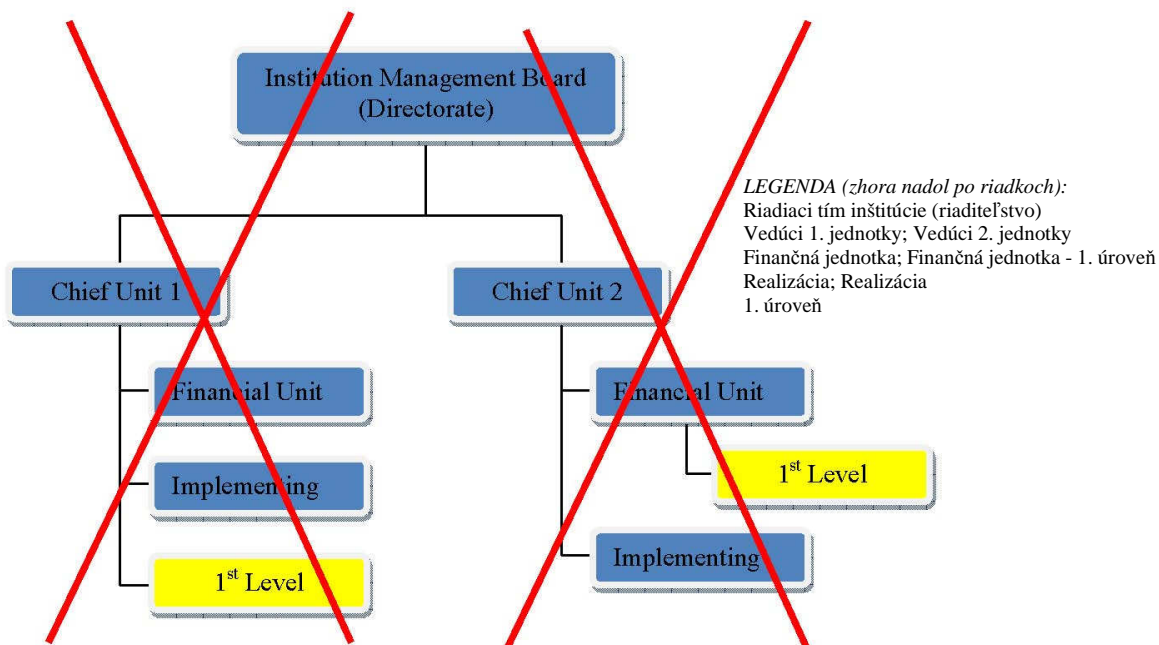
Institution Management Board
(Directorate)

Chief Unit 1

Financial Unit

Implementing

1$^{st}$ Level

Chief Unit 2

Financial Unit

1$^{st}$ Level

Implementing

*LEGENDA (zhora nadol po riadkoch):*
Riadiaci tím inštitúcie (riaditeľstvo)
Vedúci 1. jednotky; Vedúci 2. jednotky
Finančná jednotka; Finančná jednotka - 1. úroveň
Realizácia; Realizácia
1. úroveň